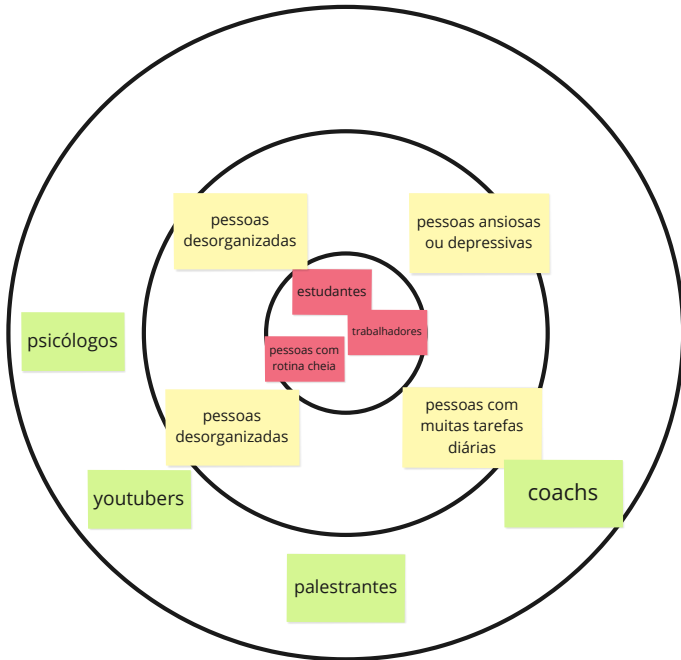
pessoas desorganizadas

pessoas ansiosas ou depressivas

estudantes

trabalhadores

pessoas com rotina cheia

psicólogos

pessoas desorganizadas

pessoas com muitas tarefas diárias

youtubers

coachs

palestrantes